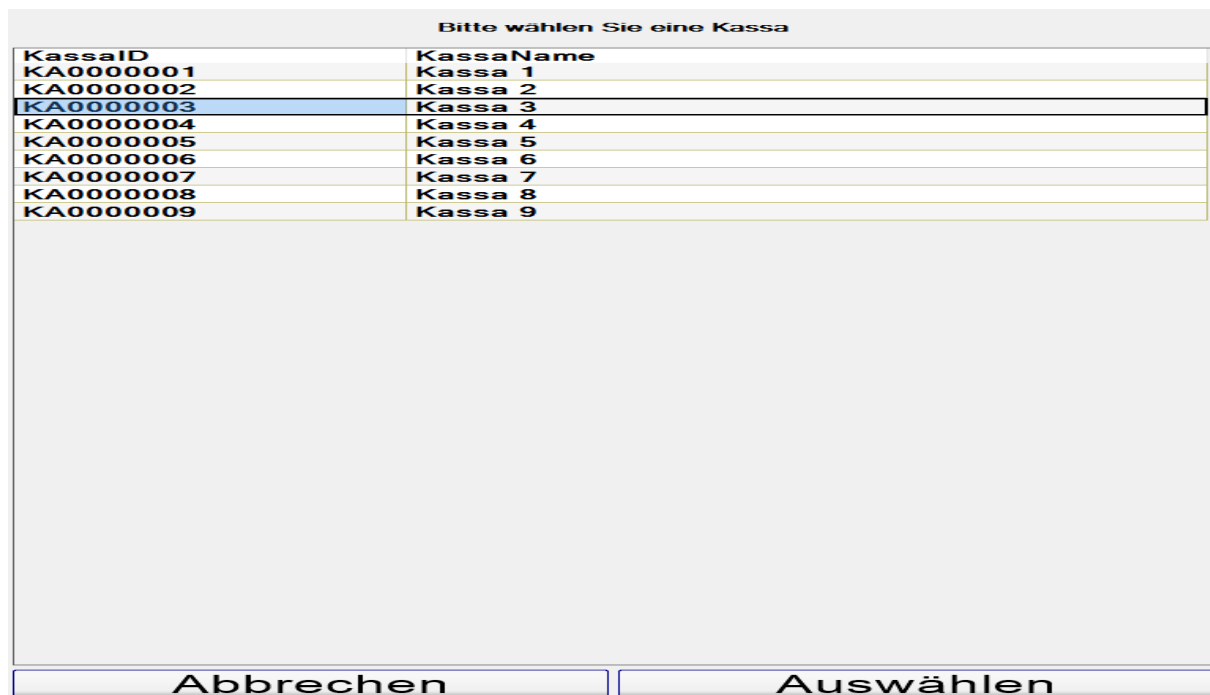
Bitte wählen Sie eine Kassa

| KassaID | KassaName |
|---|---|
| KA0000001 | Kassa 1 |
| KA0000002 | Kassa 2 |
| KA0000003 | Kassa 3 |
| KA0000004 | Kassa 4 |
| KA0000005 | Kassa 5 |
| KA0000006 | Kassa 6 |
| KA0000007 | Kassa 7 |
| KA0000008 | Kassa 8 |
| KA0000009 | Kassa 9 |

Abbrechen

Auswählen